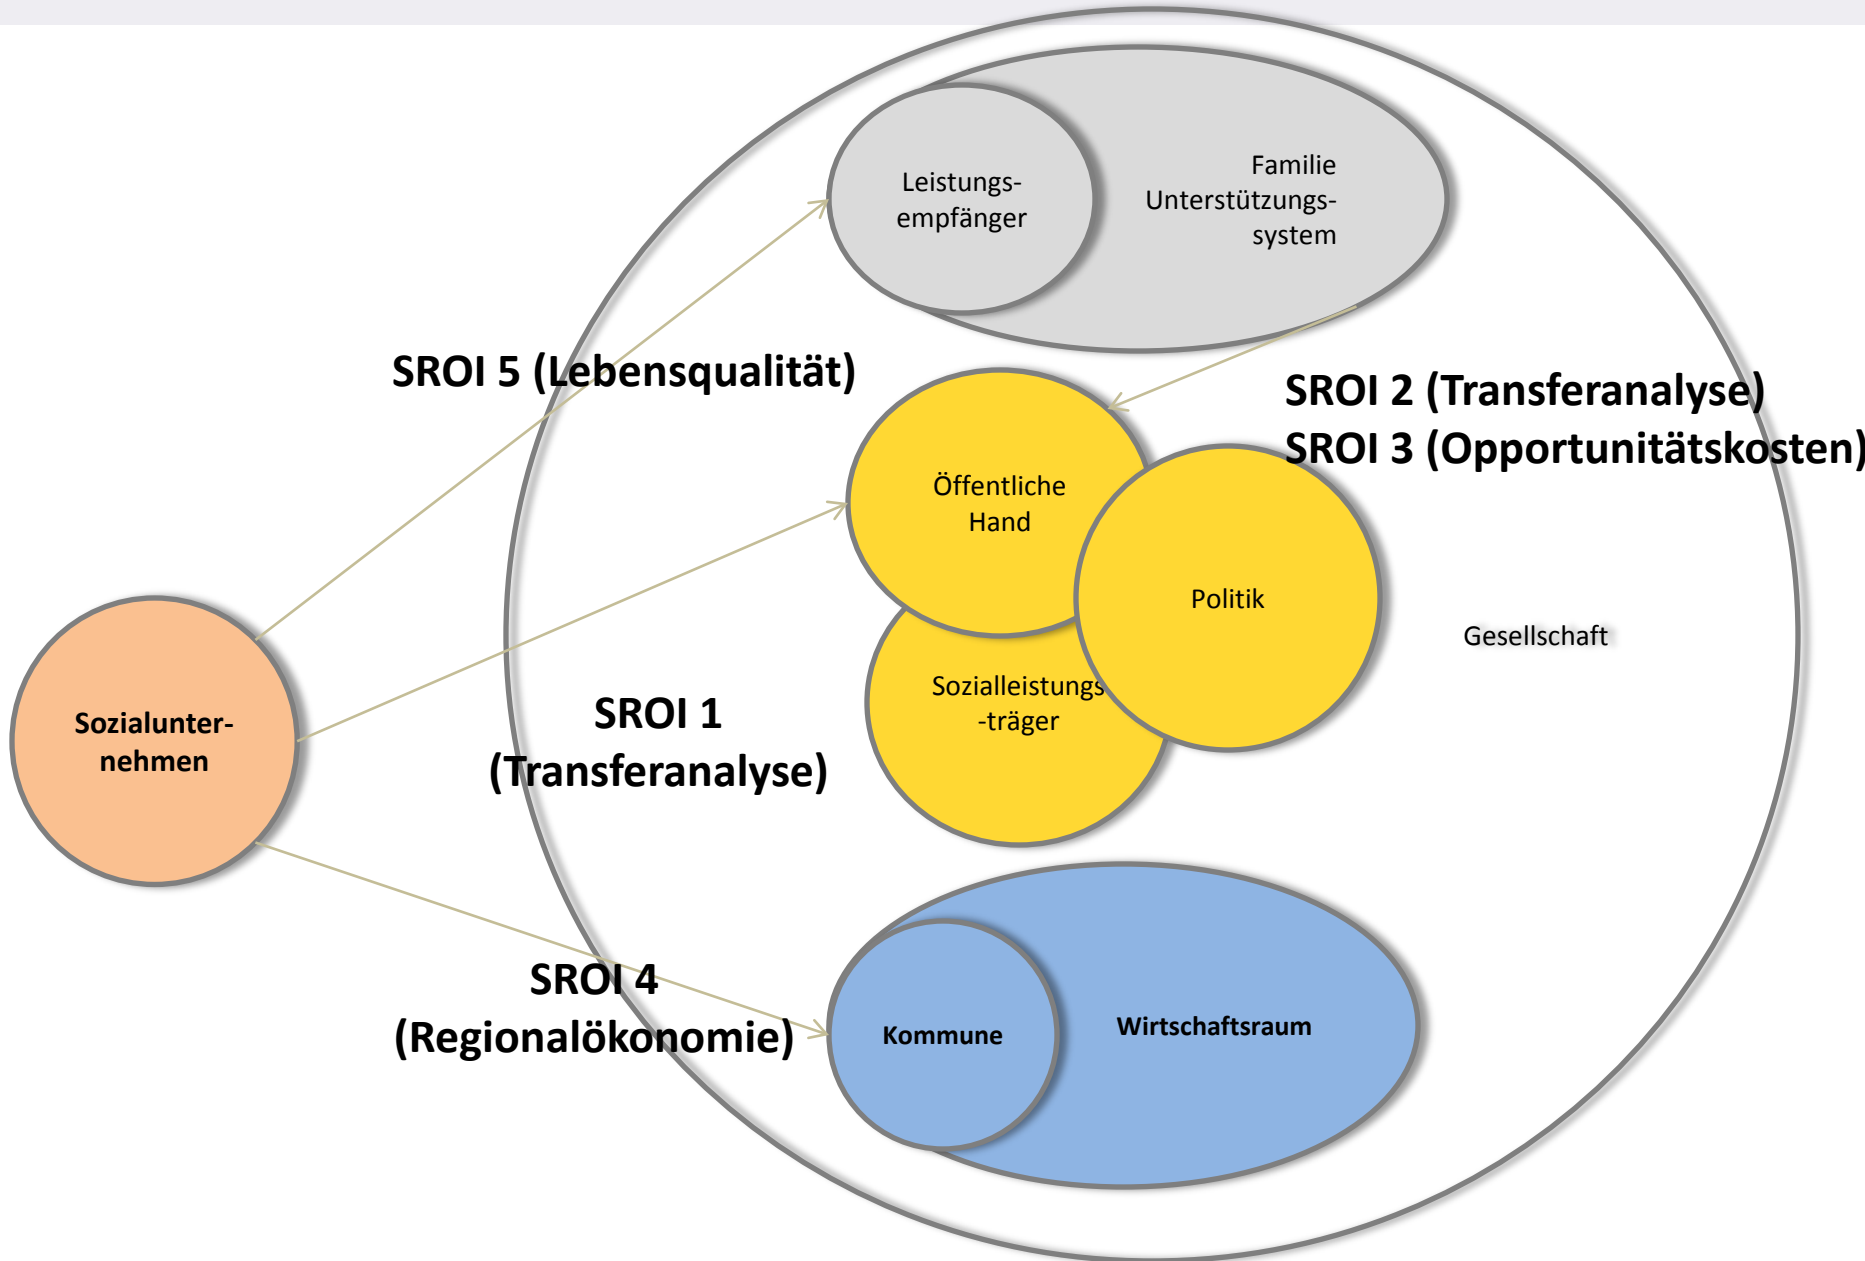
Leistungsempfänger

Familie
Unterstützungssystem

SROI 5 (Lebensqualität)

SROI 2 (Transferanalyse)
SROI 3 (Opportunitätskosten)

Öffentliche Hand

Politik

Gesellschaft

Sozialunternehmen

SROI 1
(Transferanalyse)

Sozialleistungs-träger

SROI 4
(Regionalökonomie)

Kommune

Wirtschaftsraum